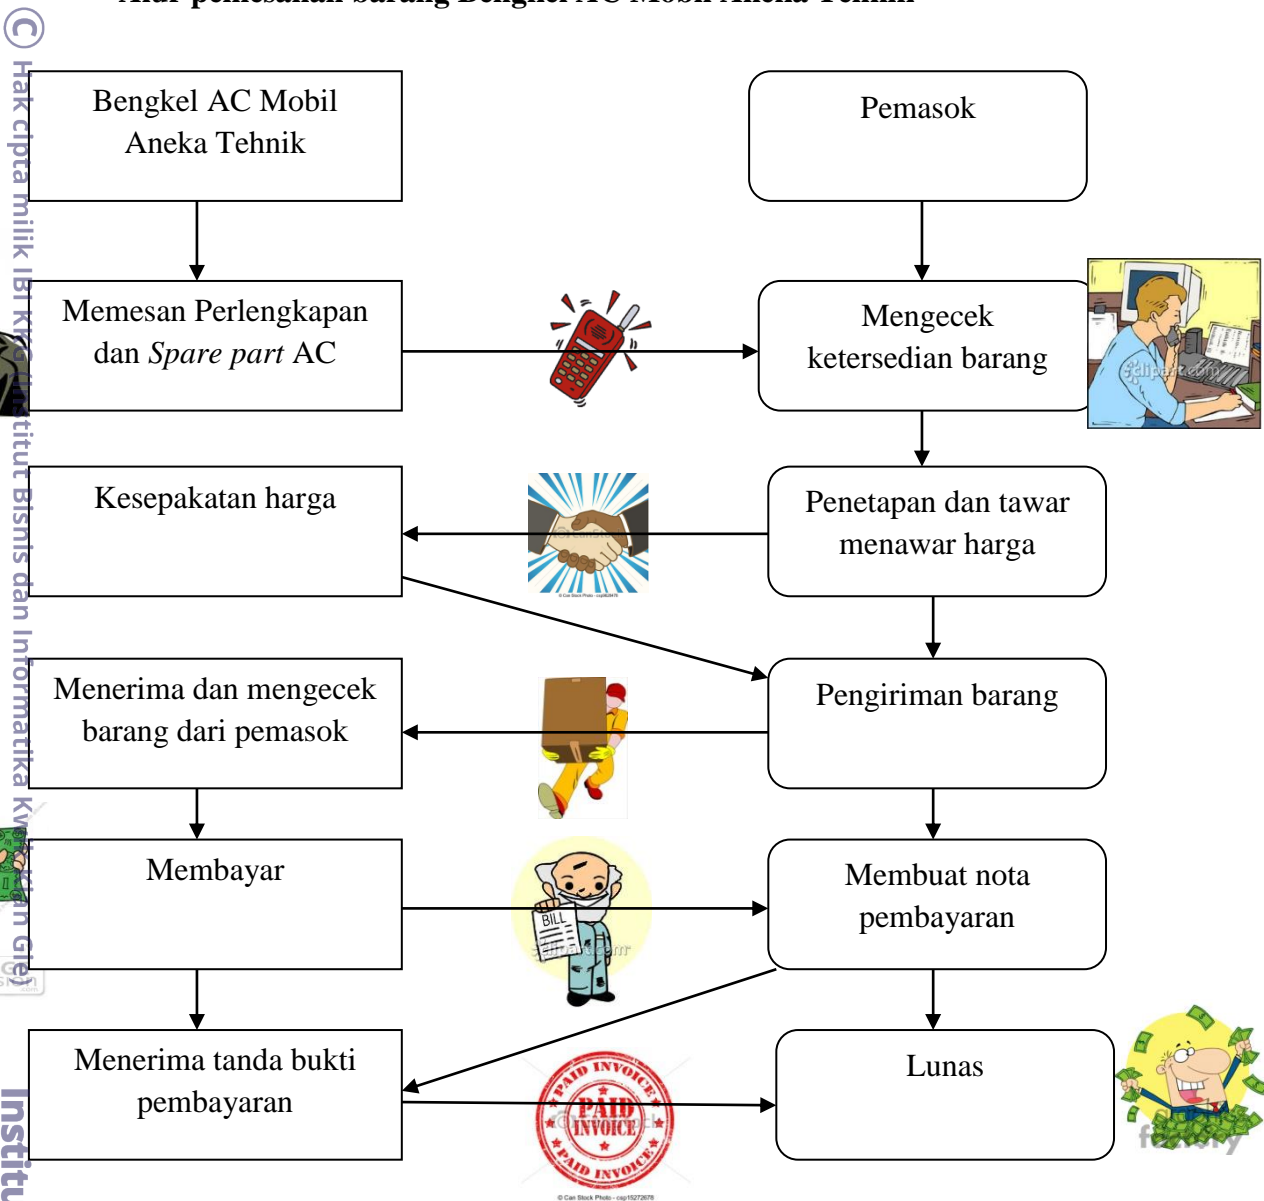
Alur pemesanan barang Bengkel AC Mobil Aneka Tehnik

© Hak cipta milik IBI KKG (Institut Bisnis dan Informatika Kwik Kian Gie)

Bengkel AC Mobil Aneka Tehnik

Pemasok

Memesan Perlengkapan dan *Spare part* AC

Mengecek ketersedian barang

Kesepakatan harga

Penetapan dan tawar menawar harga

Menerima dan mengecek barang dari pemasok

Pengiriman barang

Membayar

BILL

Membuat nota pembayaran

Menerima tanda bukti pembayaran

PAID INVOICE

PAID INVOICE

PAID INVOICE

Lunas

Institu